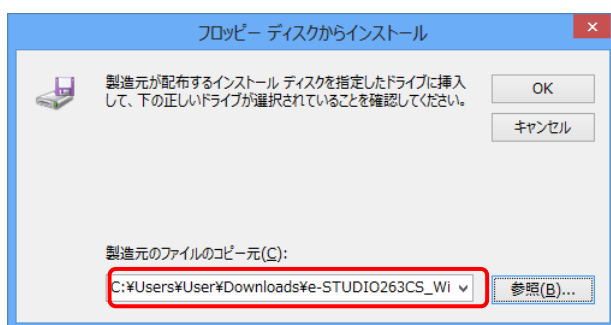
フロッピー ディスクからインストール

製造元が配布するインストール ディスクを指定したドライブに挿入して、下の正しいドライブが選択されていることを確認してください。

OK

キャンセル

製造元のファイルのコピー元(C):

C:¥Users¥User¥Downloads¥e-STUDIO263CS_Wi

参照(B)...